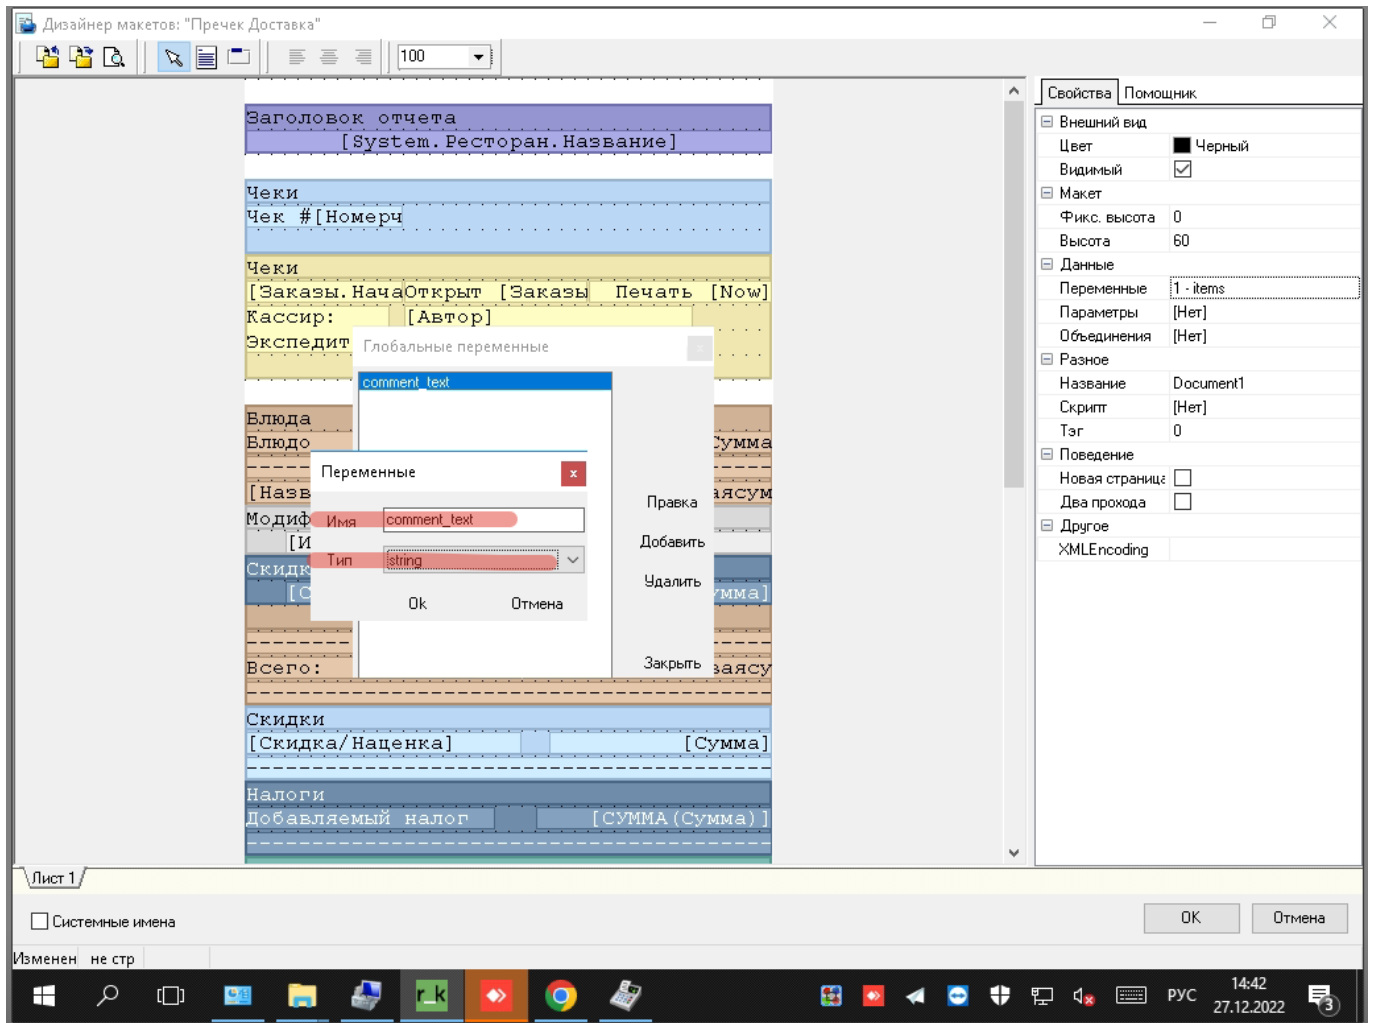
Дизайнер макетов: "Пречек Доставка"

100

Заголовок отчета
[System.Ресторан.Название]

Чеки
Чек #[Номерч

Чеки
[Заказы.НачаОткрыт [Заказы Печать [Now]
Кассир: [Автор]
Экспедит

Блюда
Блюдо Сумма
[Назв аясум
Модиф
[И
Скидк
[С мма]
Всего: аясу

Скидки
[Скидка/Наценка] [Сумма]

Налоги
Добавляемый налог [СУММА(Сумма)]

Глобальные переменные
comment_text
Правка
Добавить
Удалить
Закрыть

Переменные
Имя comment_text
Тип string
Ok Отмена

Свойства Помощник

| | |
|---|---|
| Внешний вид | |
| Цвет | Черный |
| Видимый | |
| Макет | |
| Фикс. высота | 0 |
| Высота | 60 |
| Данные | |
| Переменные | 1 - items |
| Параметры | [Нет] |
| Объединения | [Нет] |
| Разное | |
| Название | Document1 |
| Скрипт | [Нет] |
| Тэг | 0 |
| Поведение | |
| Новая страница | |
| Два прохода | |
| Другое | |
| XMLEncoding | |

Лист 1

Системные имена

OK Отмена

Изменен не стр

РУС 14:42 27.12.2022 3